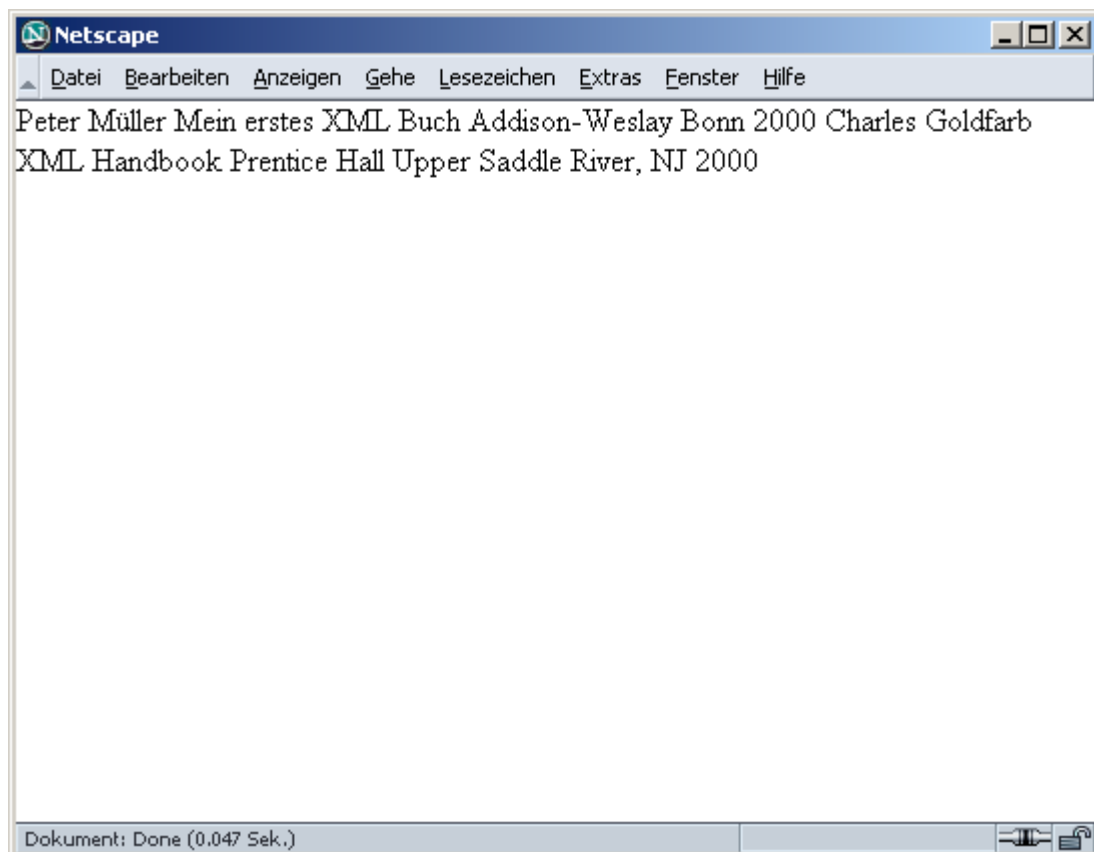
Netscape

Datei Bearbeiten Anzeigen Gehe Lesezeichen Extras Fenster Hilfe

Peter Müller Mein erstes XML Buch Addison-Weslay Bonn 2000 Charles Goldfarb XML Handbook Prentice Hall Upper Saddle River, NJ 2000

Dokument: Done (0.047 Sek.)